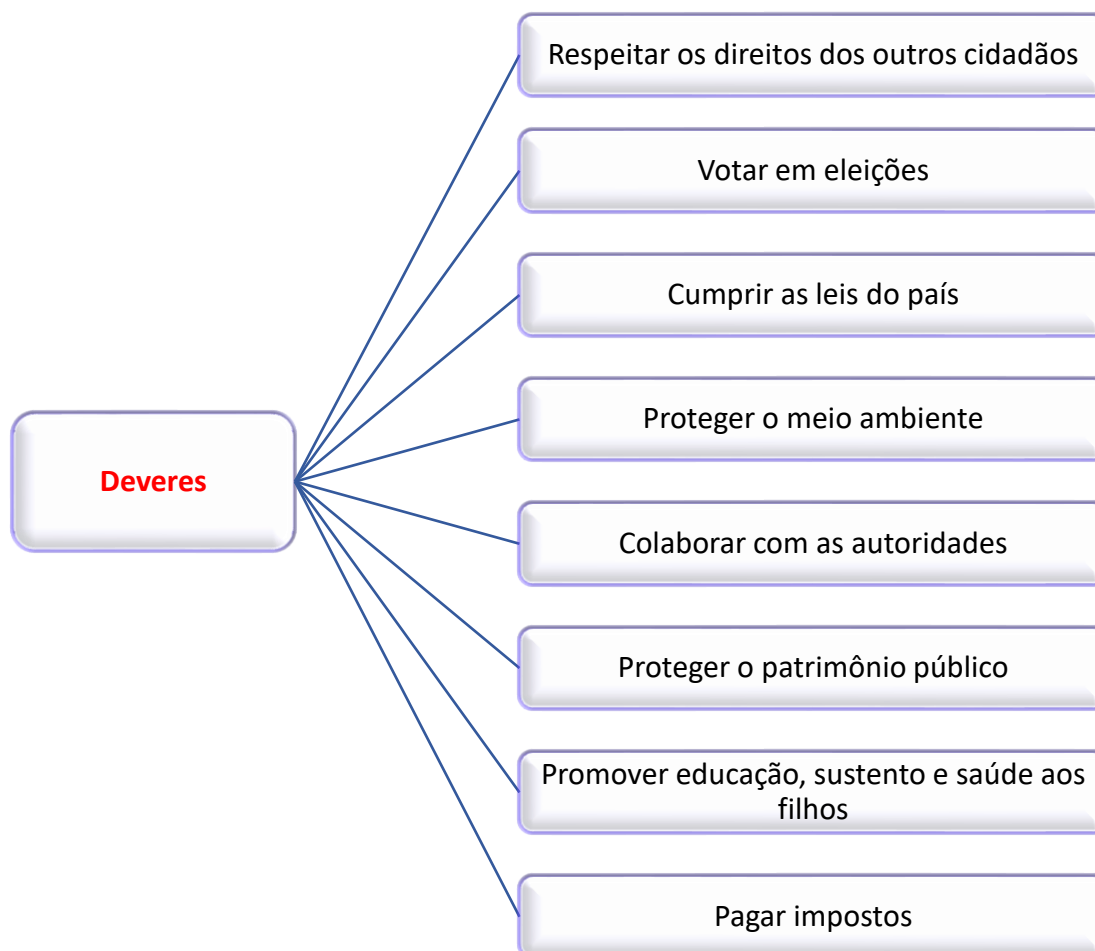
Deveres

Respeitar os direitos dos outros cidadãos

Votar em eleições

Cumprir as leis do país

Proteger o meio ambiente

Colaborar com as autoridades

Proteger o patrimônio público

Promover educação, sustento e saúde aos filhos

Pagar impostos